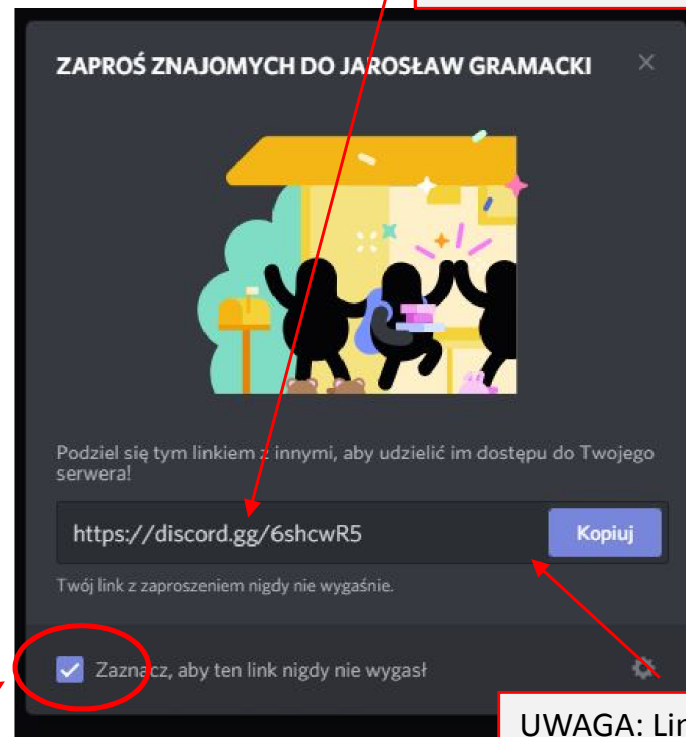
ZAPROŚ ZNAJOMYCH DO JAROSŁAW GRAMACKI

×

Podziel się tym linkiem z innymi, aby udzielić im dostępu do Twojego serwera!

https://discord.gg/6shcwR5

Kopiuj

Twój link z zaproszeniem nigdy nie wygaśnie.

Zaznacz, aby ten link nigdy nie wygasł

UWAGA: Lin